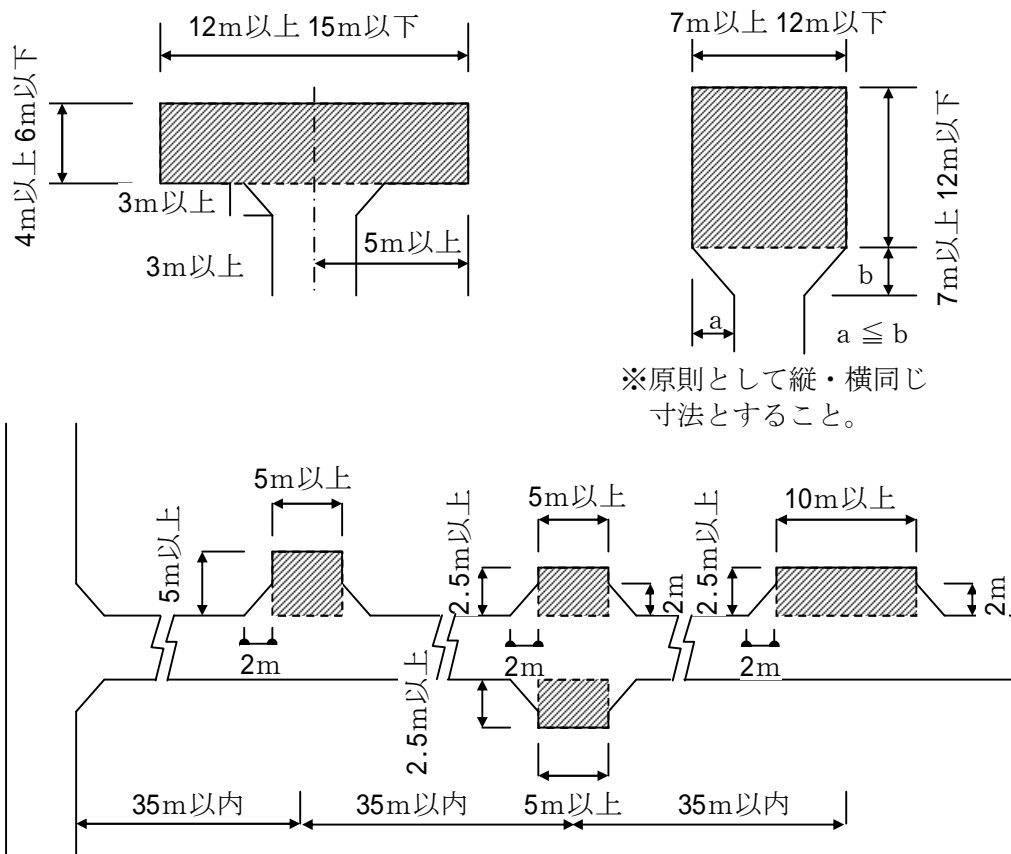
12m以上 15m以下

4m以上 6m以下

3m以上

3m以上

5m以上

7m以上 12m以下

7m以上 12m以下

b

a

a ≦ b

※原則として縦・横同じ寸法とすること。

5m以上

5m以上

2m

5m以上

2.5m以上

2m

2m

2.5m以上

10m以上

2.5m以上

2m

2m

35m以内

35m以内

5m以上

35m以内